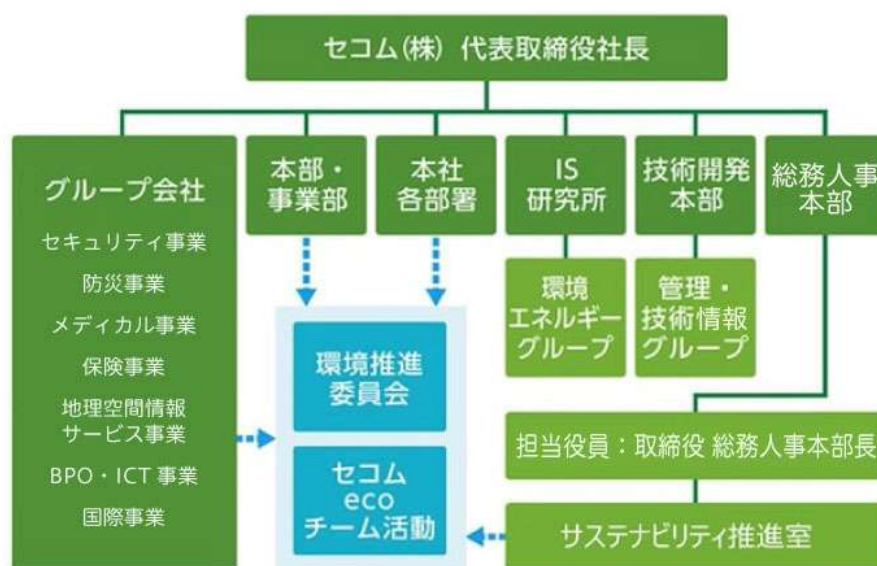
セコム(株) 代表取締役社長

グループ会社
セキュリティ事業
防災事業
メディカル事業
保険事業
地理空間情報サービス事業
BPO・ICT 事業
国際事業

本部・事業部

本社各部署

IS 研究所

技術開発本部

総務人事本部

環境エネルギーグループ

管理・技術情報グループ

環境推進委員会

セコム eco チーム活動

担当役員：取締役 総務人事本部長

サステナビリティ推進室